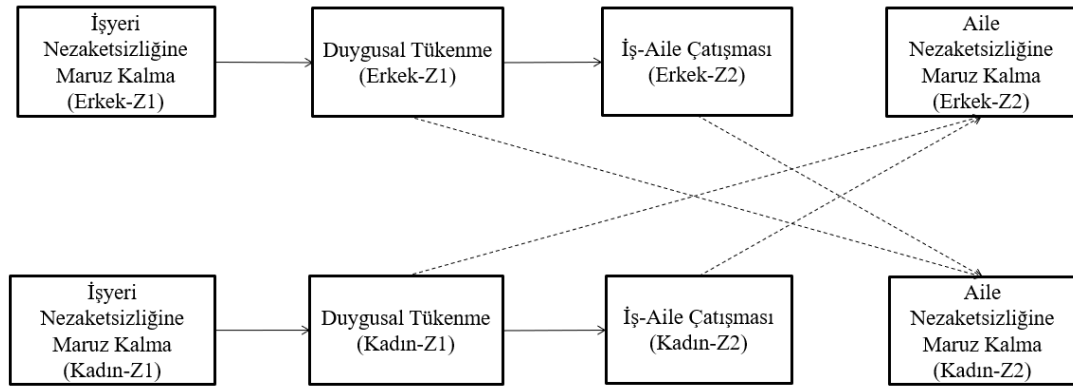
İşyeri Nezaketsizliğine Maruz Kalma (Erkek-Z1)

Duygusal Tükenme (Erkek-Z1)

İş-Aile Çatışması (Erkek-Z2)

Aile Nezaketsizliğine Maruz Kalma (Erkek-Z2)

İşyeri Nezaketsizliğine Maruz Kalma (Kadın-Z1)

Duygusal Tükenme (Kadın-Z1)

İş-Aile Çatışması (Kadın-Z2)

Aile Nezaketsizliğine Maruz Kalma (Kadın-Z2)